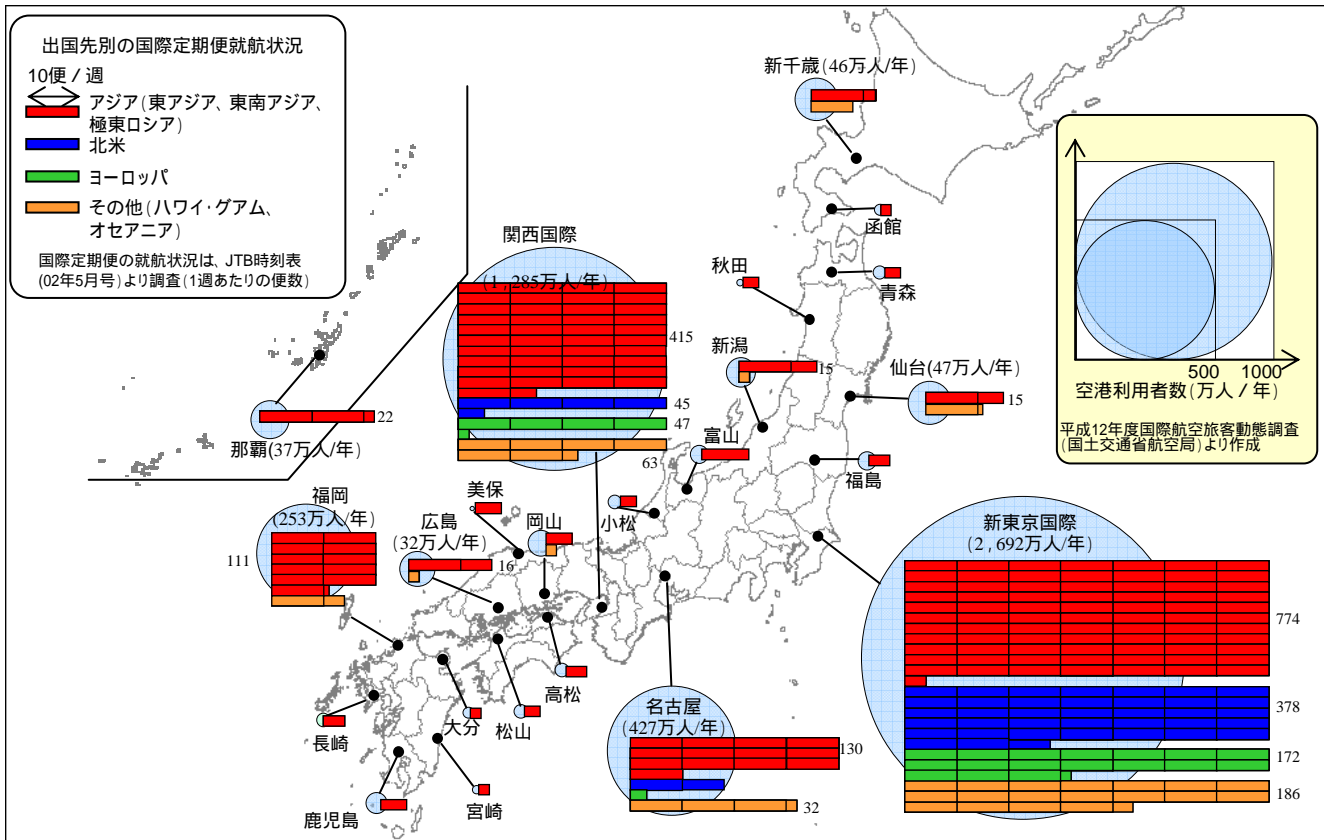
出国先別の国際定期便就航状況

10便 / 週

アジア(東アジア、東南アジア、極東ロシア)

北米

ヨーロッパ

その他(ハワイ·グアム、オセアニア)

国際定期便の就航状況は、JTB時刻表(02年5月号)より調査(1週あたりの便数)

新千歳(46万人/年)

函館

秋田

青森

関西国際

(1,285万人/年)

415

45

47

63

新潟

15

仙台(47万人/年)

15

富山

福島

那覇(37万人/年)

22

福岡

(253万人/年)

111

美保

広島

(32万人/年)

16

岡山

小松

新東京国際

(2,692万人/年)

774

378

172

186

名古屋

(427万人/年)

130

32

高松

大分

松山

長崎

宮崎

鹿児島

500

1000

空港利用者数(万人/年)

平成12年度国際航空旅客動態調査(国土交通省航空局)より作成